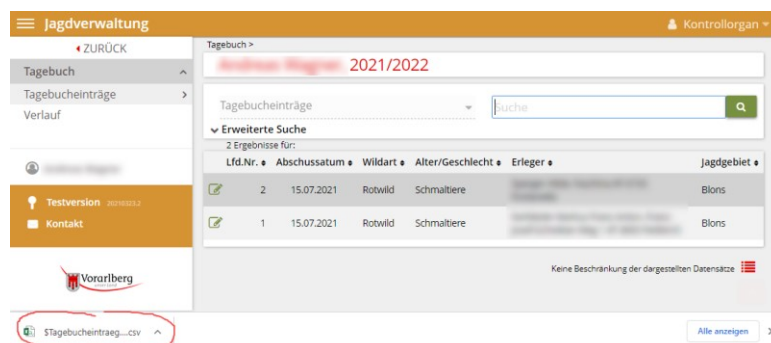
Jagdverwaltung

Kontrollorgan

ZURÜCK

Tagebuch

Tagebucheinträge

Verlauf

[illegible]

Testversion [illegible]

Kontakt

Vorarlberg

Tagebuch >

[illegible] 2021/2022

Tagebucheinträge

Suche

Erweiterte Suche

2 Ergebnisse für:

| | Lfd.Nr. | Abschussatum | Wildart | Alter/Geschlecht | Erleger | Jagdgebiet |
|---|---|---|---|---|---|---|
| | 2 | 15.07.2021 | Rotwild | Schmaltiere | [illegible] | Blons |
| | 1 | 15.07.2021 | Rotwild | Schmaltiere | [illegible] | Blons |

Keine Beschränkung der dargestellten Datensätze

$Tagebucheintraeg....csv

Alle anzeigen